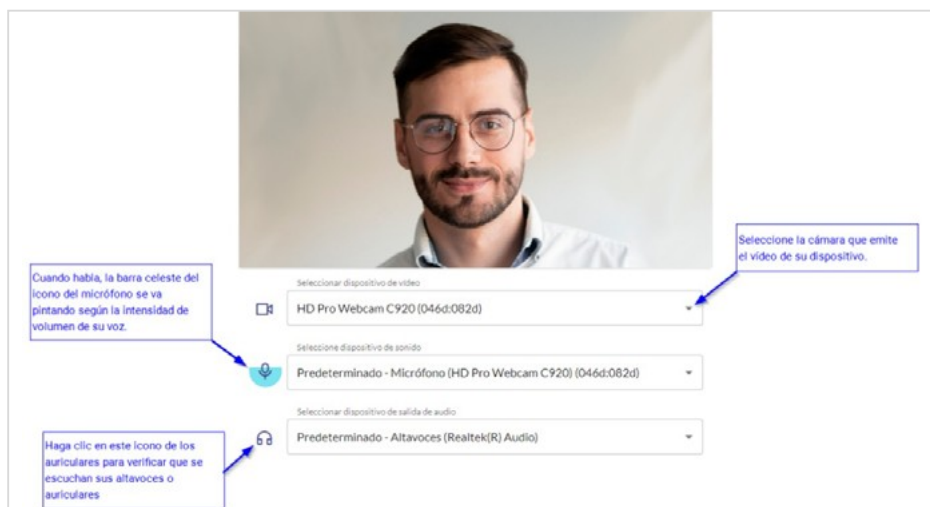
Seleccione la cámara que emite el vídeo de su dispositivo.

Cuando habla, la barra celeste del icono del micrófono se va pintando según la intensidad de volumen de su voz.

Seleccionar dispositivo de video
HD Pro Webcam C920 (046d:082d)

Seleccione dispositivo de sonido
Predeterminado - Micrófono (HD Pro Webcam C920) (046d:082d)

Seleccionar dispositivo de salida de audio
Predeterminado - Altavoces (Realtek(R) Audio)

Haga clic en este icono de los auriculares para verificar que se escuchan sus altavoces o auriculares